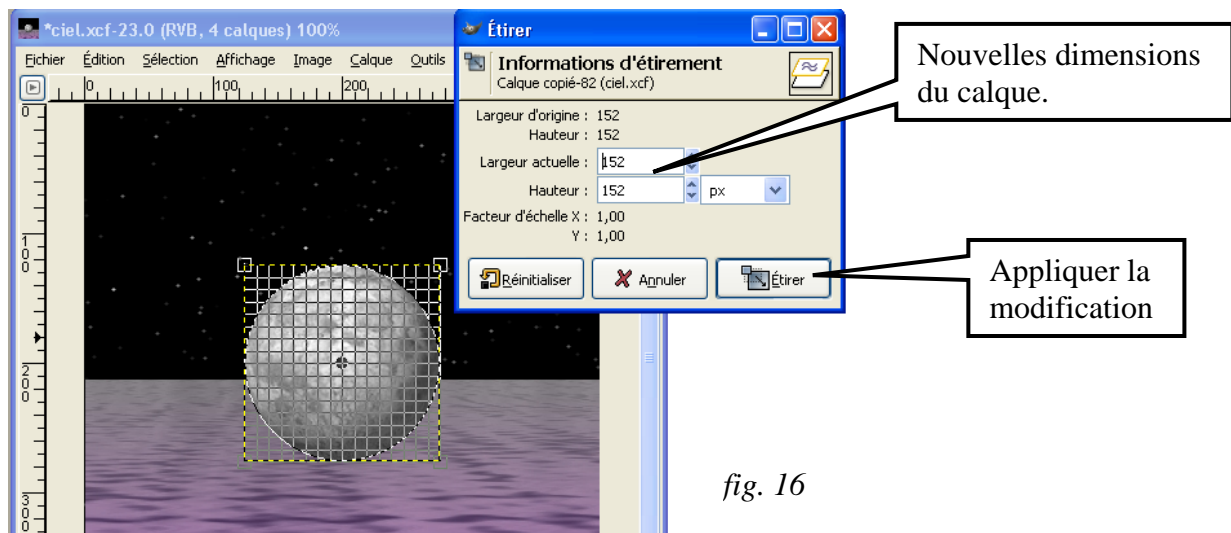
*ciel.xcf-23.0 (RVB, 4 calques) 100%

Fichier Édition Sélection Affichage Image Calque Outils

0 100 200

0

1 0 0

2 0 0

3 0 0

Étirer

Informations d'étirement
Calque copié-82 (ciel.xcf)

Largeur d'origine : 152
Hauteur : 152
Largeur actuelle : 152
Hauteur : 152 px
Facteur d'échelle X : 1,00
Y : 1,00

Réinitialiser Annuler Étirer

Nouvelles dimensions du calque.

Appliquer la modification

fig. 16